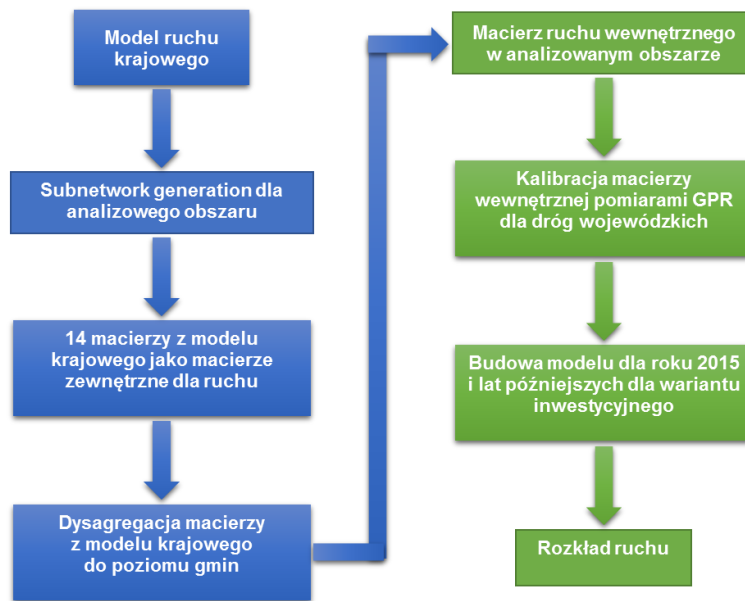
Model ruchu krajowego

Subnetwork generation dla analizowego obszaru

14 macierzy z modelu krajowego jako macierze zewnętrzne dla ruchu

Dysagregacja macierzy z modelu krajowego do poziomu gmin

Macierz ruchu wewnętrznego w analizowanym obszarze

Kalibracja macierzy wewnętrznej pomiarami GPR dla dróg wojewódzkich

Budowa modelu dla roku 2015 i lat późniejszych dla wariantu inwestycyjnego

Rozkład ruchu